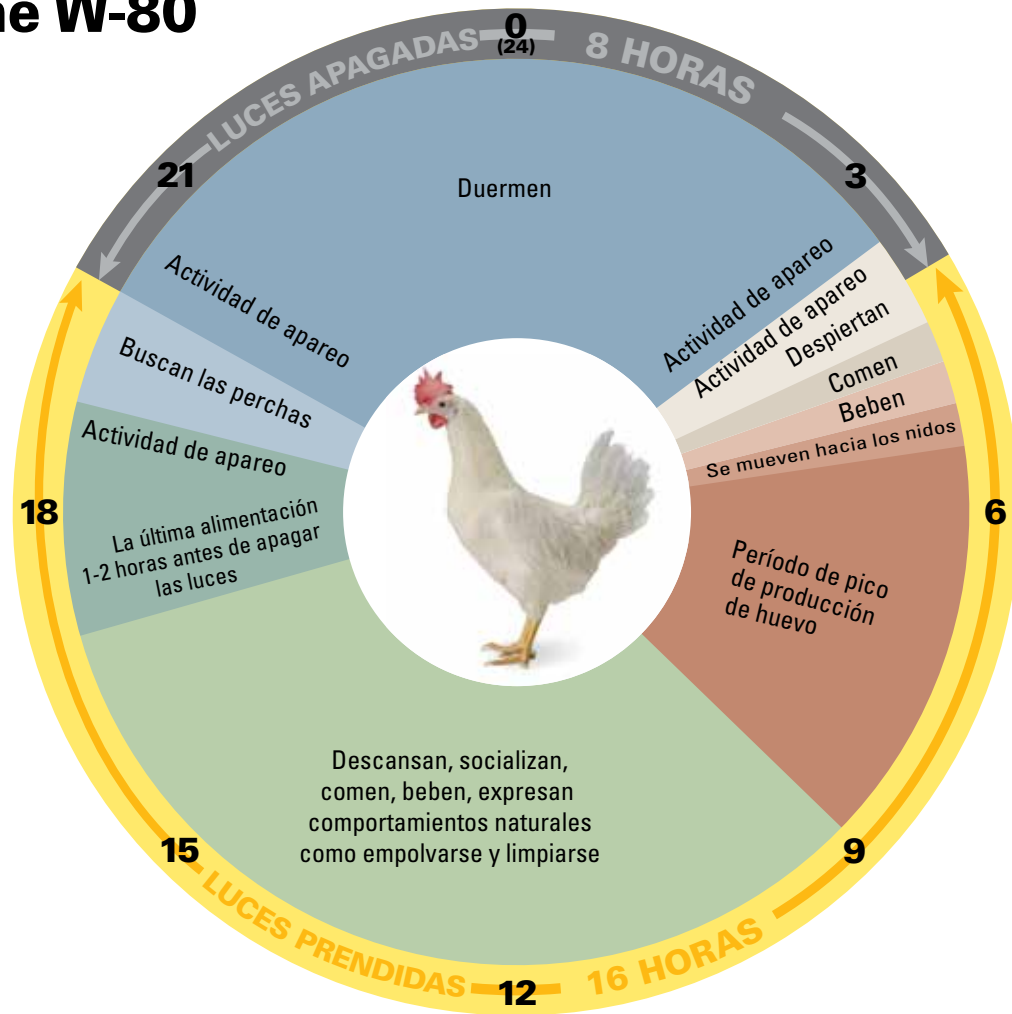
ne W-80

LUCES APAGADAS 0 (24) 8 HORAS

21

3

Duermen

Actividad de apareo

Buscan las perchas

Actividad de apareo

La última alimentación 1-2 horas antes de apagar las luces

Actividad de apareo

Actividad de apareo

Despiertan

Comen

Beben

Se mueven hacia los nidos

18

6

Período de pico de producción de huevo

Descansan, socializan, comen, beben, expresan comportamientos naturales como empolvarse y limpiarse

15

9

LUCES PRENDIDAS 12 16 HORAS